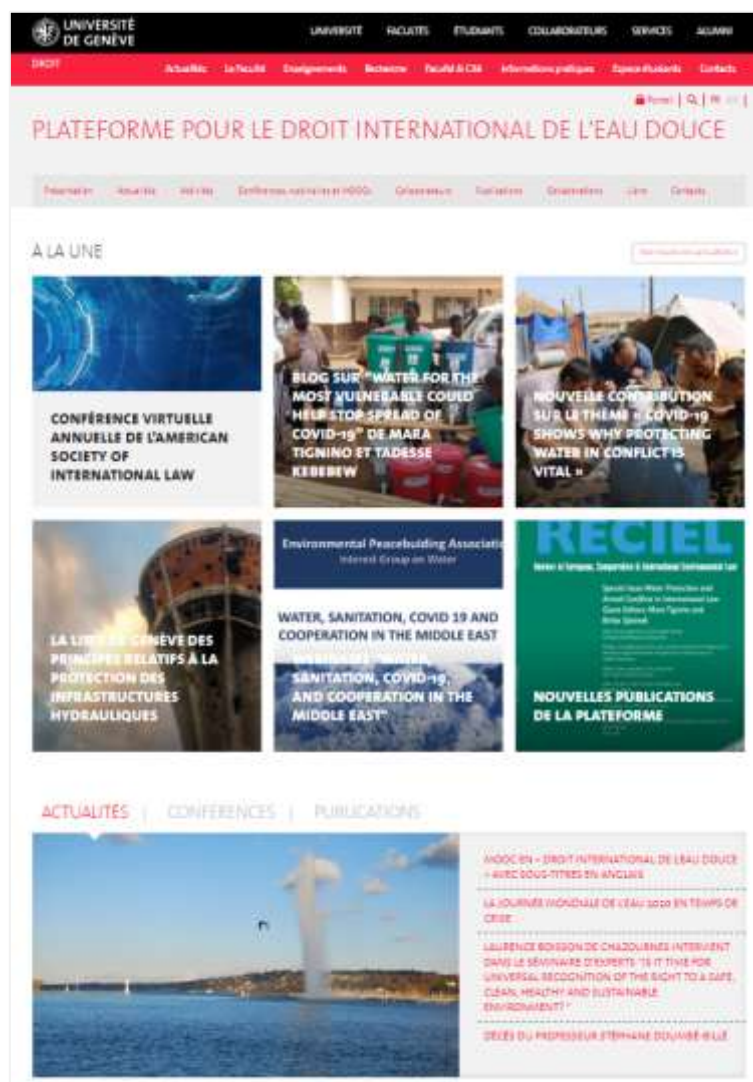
UNIVERSITÉ DE GENÈVE

UNIVERSITÉ FACULTÉS ÉTUDIANTS COLLABORATEURS SERVICES ALUMNI

DROIT Actualités La Faculté Enseignements Recherche Faculté & Cité Informations pratiques Espace étudiants Contacts

Portail | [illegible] | FR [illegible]

PLATEFORME POUR LE DROIT INTERNATIONAL DE L'EAU DOUCE

Présentation Actualités Activités Conférences, cours et MOOCs Collaborateurs Publications Observations Liens Contacts

À LA UNE

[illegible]

CONFÉRENCE VIRTUELLE ANNUELLE DE L'AMERICAN SOCIETY OF INTERNATIONAL LAW

BLOG SUR "WATER FOR THE MOST VULNERABLE COULD HELP STOP SPREAD OF COVID-19" DE MARA TIGNINO ET TADESSE KEBEBEW

NOUVELLE CONTRIBUTION SUR LE THÈME « COVID-19 SHOWS WHY PROTECTING WATER IN CONFLICT IS VITAL »

LA LISTE DE GENÈVE DES PRINCIPES RELATIFS À LA PROTECTION DES INFRASTRUCTURES HYDRAULIQUES

Environmental Peacebuilding Association
Interest Group on Water

WATER, SANITATION, COVID 19 AND COOPERATION IN THE MIDDLE EAST

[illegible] "WATER, SANITATION, COVID-19, AND COOPERATION IN THE MIDDLE EAST"

RECIEL
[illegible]

NOUVELLES PUBLICATIONS DE LA PLATEFORME

ACTUALITÉS | CONFÉRENCES | PUBLICATIONS

MOOC EN « DROIT INTERNATIONAL DE L'EAU DOUCE » AVEC SOUS-TITRES EN ANGLAIS

LA JOURNÉE MONDIALE DE L'EAU 2020 EN TEMPS DE CRISE

LAURENCE BOISSON DE CHAZOURNES INTERVIENT DANS LE SÉMINAIRE D'EXPERTS "IS IT TIME FOR UNIVERSAL RECOGNITION OF THE RIGHT TO A SAFE, CLEAN, HEALTHY AND SUSTAINABLE ENVIRONMENT? "

DÉCÈS DU PROFESSEUR STÉPHANE DOUMBÉ-BILLÉ